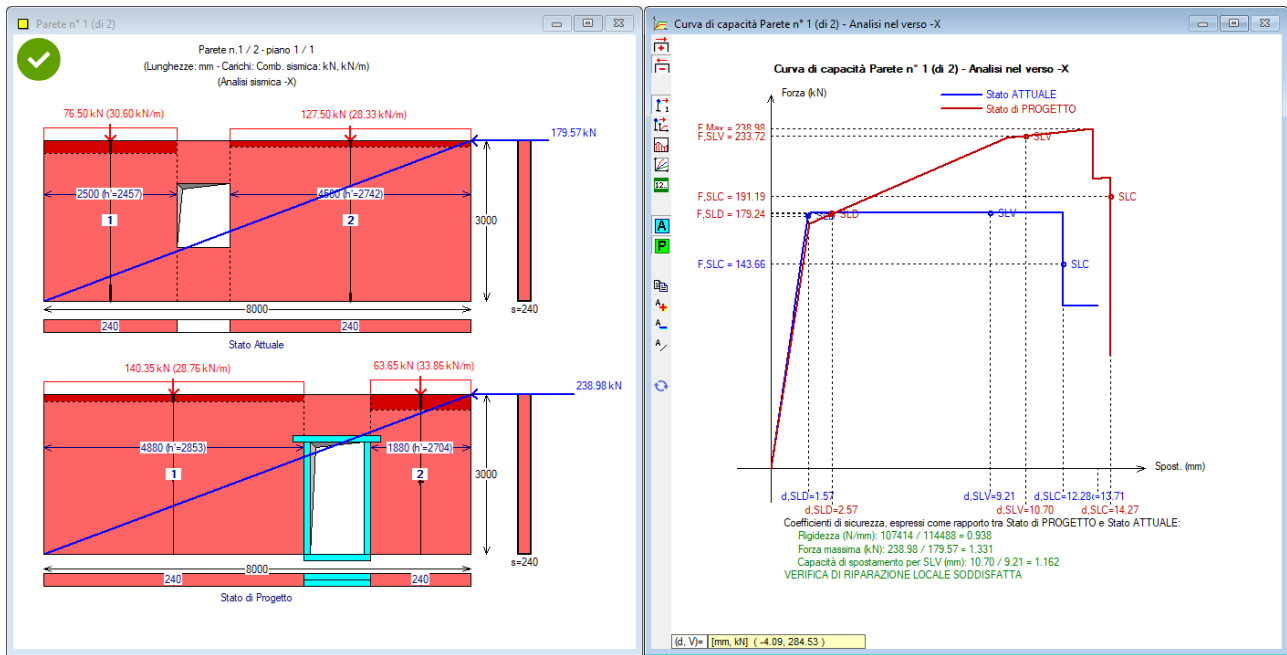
Parete n° 1 (di 2)

Parete n.1 / 2 - piano 1 / 1
(Lunghezze: mm - Carichi: Comb. sismica: kN, kN/m)
(Analisi sismica -X)

76.50 kN (30.60 kN/m)
127.50 kN (28.33 kN/m)
179.57 kN
2500 (h'=2457)
4500 (h'=2742)
1
2
3000
8000
240
240
s=240
Stato Attuale

140.35 kN (28.76 kN/m)
63.65 kN (33.86 kN/m)
238.98 kN
4880 (h'=2853)
1880 (h'=2704)
1
2
3000
8000
240
240
s=240
Stato di Progetto

Curva di capacità Parete n° 1 (di 2) - Analisi nel verso -X

Curva di capacità Parete n° 1 (di 2) - Analisi nel verso -X
Forza (kN)
Stato ATTUALE
Stato di PROGETTO
F,Max = 238.98
F,SLV = 233.72
F,SLC = 191.19
F,SLD = 179.24
F,SLC = 143.66
SLV
SLC
SLD
SLD
SLV
SLC
Spost. (mm)
d,SLD=1.57
d,SLD=2.57
d,SLV=9.21
d,SLV=10.70
d,SLC=12.28
d,SLC=13.71
d,SLC=14.27
Coefficienti di sicurezza, espressi come rapporto tra Stato di PROGETTO e Stato ATTUALE:
Rigidezza (N/mm): 107414 / 114488 = 0.938
Forza massima (kN): 238.98 / 179.57 = 1.331
Capacità di spostamento per SLV (mm): 10.70 / 9.21 = 1.162
VERIFICA DI RIPARAZIONE LOCALE SODDISFATTA

A
P
(d, V)= [mm, kN] ( -4.09, 284.53 )